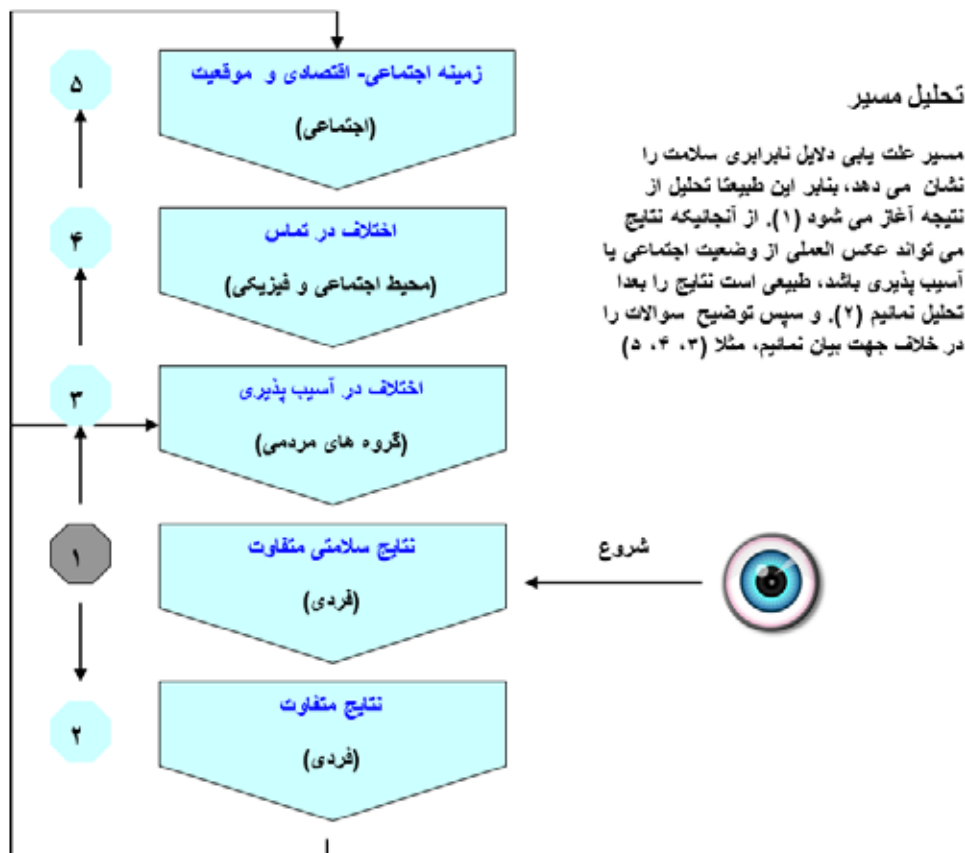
تحلیل مسیر

مسیر علت یابی دلایل نابرابری سلامت را نشان می دهد، بنابر این طبیعتا تحلیل از نتیجه آغاز می شود (۱). از آنجائیکه نتایج می تواند عکس العملی از وضعیت اجتماعی یا آسیب پذیری باشد، طبیعی است نتایج را بعدا تحلیل نمائیم (۲). و سپس توضیح سوالات را در خلاف جهت بیان نمائیم، مثلا (۳، ۴، ۵)

۵
زمینه اجتماعی- اقتصادی و موقعیت
(اجتماعی)

۴
اختلاف در تماس
(محیط اجتماعی و فیزیکی)

۳
اختلاف در آسیب پذیری
(گروه های مردمی)

۱
نتایج سلامتی متفاوت
(فردی)

شروع

۲
نتایج متفاوت
(فردی)